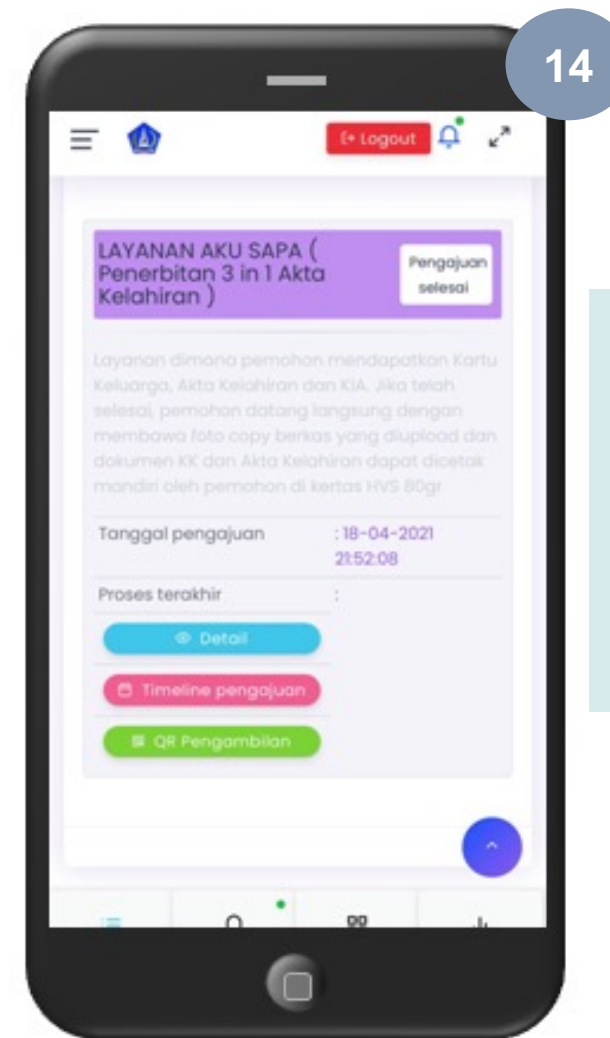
14

Logout

LAYANAN AKU SAPA ( Penerbitan 3 in 1 Akta Kelahiran )

Pengajuan selesai

Layanan dimana pemohon mendapatkan Kartu Keluarga, Akta Kelahiran dan KIA. Jika telah selesai, pemohon datang langsung dengan membawa foto copy berkas yang diupload dan dokumen KK dan Akta Kelahiran dapat dicetak mandiri oleh pemohon di kertas HVS 80gr

Tanggal pengajuan : 18-04-2021 21:52:08

Proses terakhir :

Detail

Timeline pengajuan

QR Pengambilan